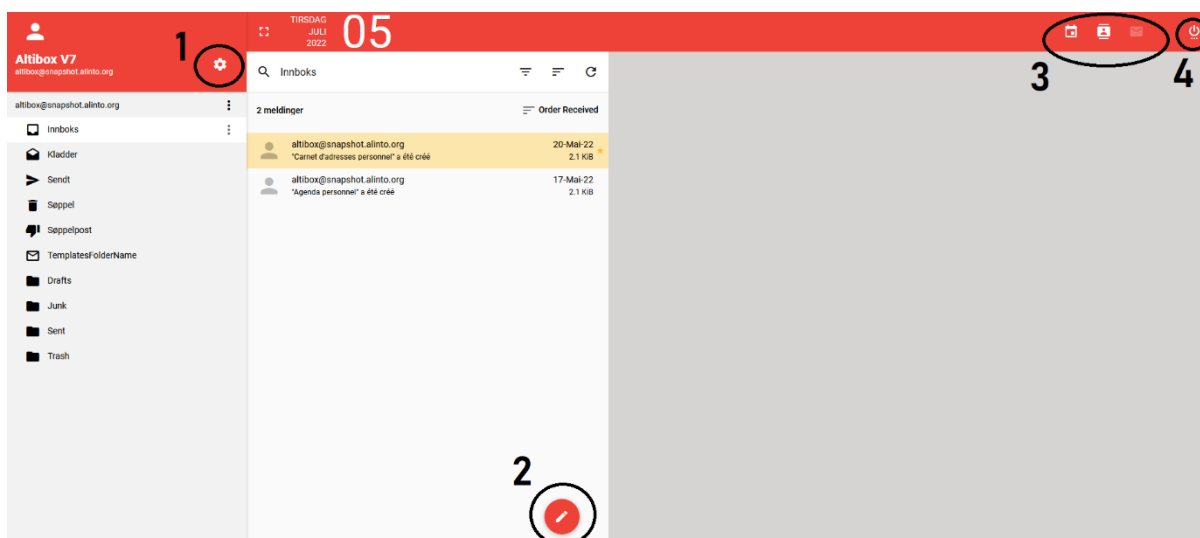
Altibox V7
altibox@snapshot.alinto.org

1

TIRSDAG
JULI
2022
05

3

4

Innboks

altibox@snapshot.alinto.org

Innboks
Kladder
Sendt
Søppel
Søppelpost
TemplatesFolderName
Drafts
Junk
Sent
Trash

2 meldinger
Order Received

altibox@snapshot.alinto.org
"Carnet d'adresses personnel" a été créé
20-Mai-22
2.1 KiB

altibox@snapshot.alinto.org
"Agenda personnel" a été créé
17-Mai-22
2.1 KiB

2